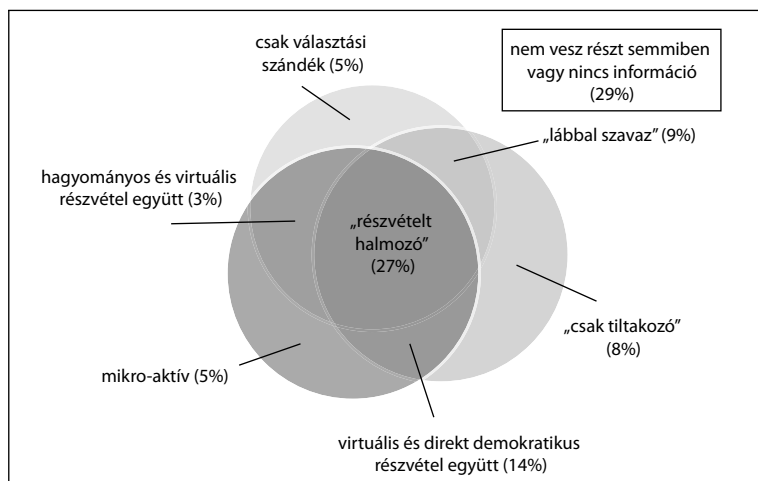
csak választási szándék (5%)

nem vesz részt semmiben vagy nincs információ (29%)

„lábbal szavaz" (9%)

hagyományos és virtuális részvétel együtt (3%)

„részvételt halmozó" (27%)

„csak tiltakozó" (8%)

mikro-aktív (5%)

virtuális és direkt demokratikus részvétel együtt (14%)